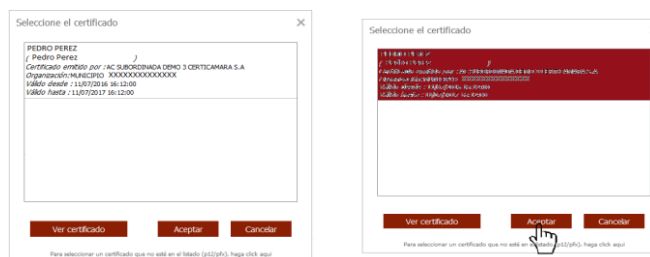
Seleccione el certificado

PEDRO PEREZ
( Pedro Perez )
Certificado emitido por : AC SUBORDINADA DEMO 3 CERTICAMARA S.A
Organización: MUNICIPIO XXXXXXXXXXXXXX
Válido desde : 11/07/2016 16:12:00
Válido hasta : 11/07/2017 16:12:00

Ver certificado
Aceptar
Cancelar

Para seleccionar un certificado que no esté en el listado (p12/pfx), haga click aquí

Seleccione el certificado

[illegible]

Ver certificado
Aceptar
Cancelar

Para seleccionar un certificado que no esté en el listado (p12/pfx), haga click aquí